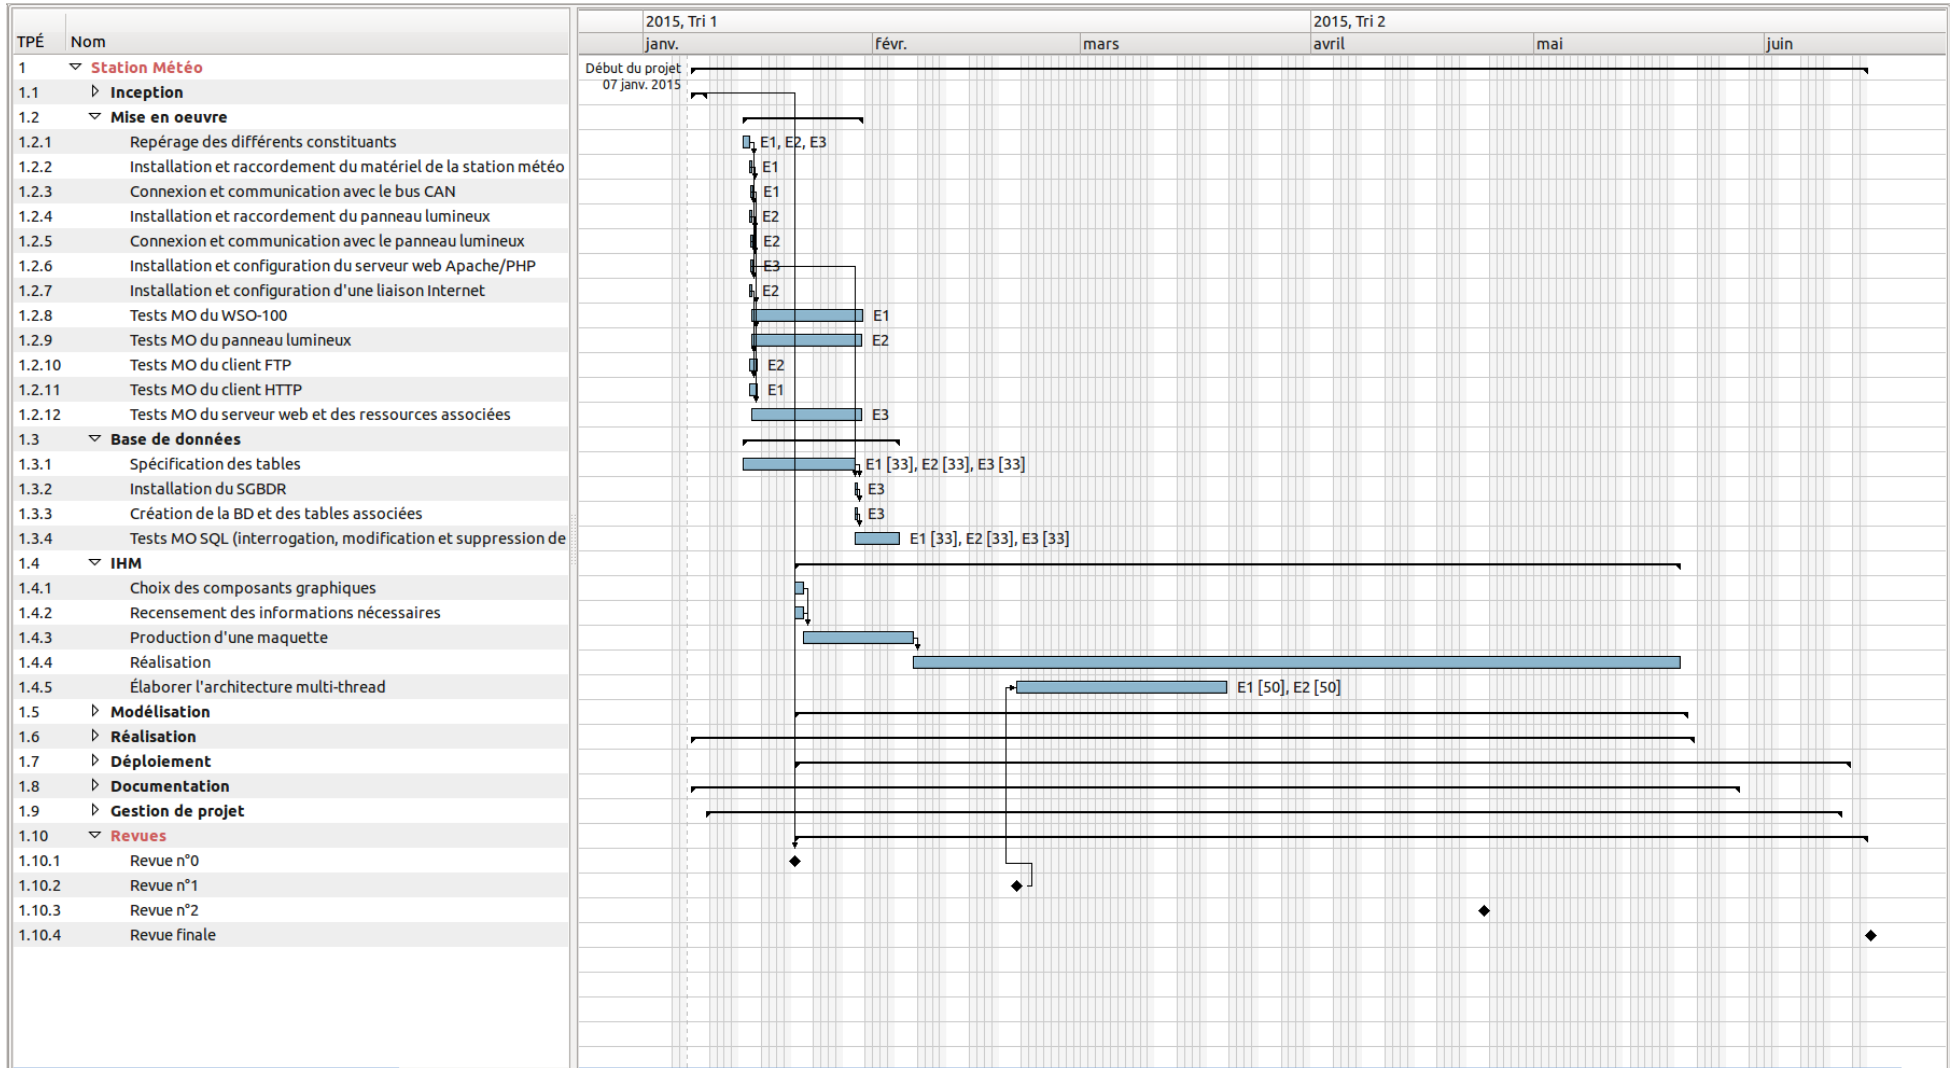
| TPÉ | Nom |
|---|---|
| 1 | Station Météo |
| 1.1 | Inception |
| 1.2 | Mise en oeuvre |
| 1.2.1 | Repérage des différents constituants |
| 1.2.2 | Installation et raccordement du matériel de la station météo |
| 1.2.3 | Connexion et communication avec le bus CAN |
| 1.2.4 | Installation et raccordement du panneau lumineux |
| 1.2.5 | Connexion et communication avec le panneau lumineux |
| 1.2.6 | Installation et configuration du serveur web Apache/PHP |
| 1.2.7 | Installation et configuration d'une liaison Internet |
| 1.2.8 | Tests MO du WSO-100 |
| 1.2.9 | Tests MO du panneau lumineux |
| 1.2.10 | Tests MO du client FTP |
| 1.2.11 | Tests MO du client HTTP |
| 1.2.12 | Tests MO du serveur web et des ressources associées |
| 1.3 | Base de données |
| 1.3.1 | Spécification des tables |
| 1.3.2 | Installation du SGBDR |
| 1.3.3 | Création de la BD et des tables associées |
| 1.3.4 | Tests MO SQL (interrogation, modification et suppression de |
| 1.4 | IHM |
| 1.4.1 | Choix des composants graphiques |
| 1.4.2 | Recensement des informations nécessaires |
| 1.4.3 | Production d'une maquette |
| 1.4.4 | Réalisation |
| 1.4.5 | Élaborer l'architecture multi-thread |
| 1.5 | Modélisation |
| 1.6 | Réalisation |
| 1.7 | Déploiement |
| 1.8 | Documentation |
| 1.9 | Gestion de projet |
| 1.10 | Revues |
| 1.10.1 | Revue n°0 |
| 1.10.2 | Revue n°1 |
| 1.10.3 | Revue n°2 |
| 1.10.4 | Revue finale |

2015, Tri 1 — 2015, Tri 2
janv. févr. mars avril mai juin

Début du projet
07 janv. 2015

E1, E2, E3
E1
E1
E2
E2
E3
E2
E1
E2
E2
E1
E3
E1 [33], E2 [33], E3 [33]
E3
E3
E1 [33], E2 [33], E3 [33]
E1 [50], E2 [50]